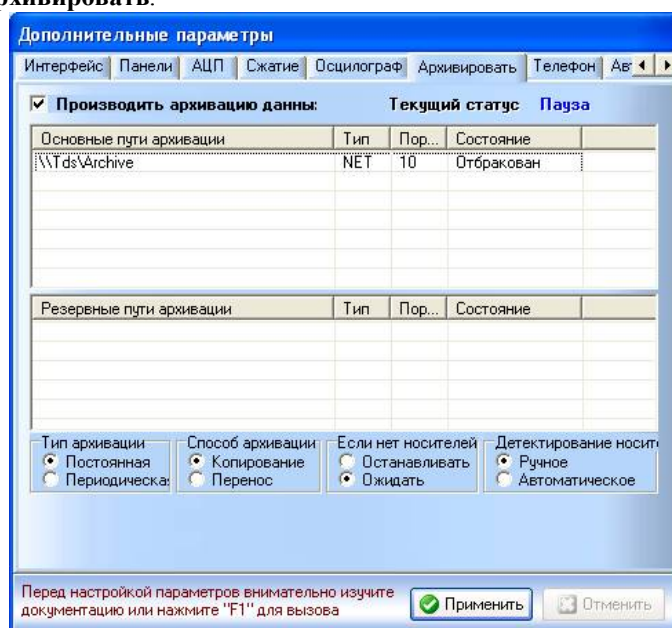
рхивировать.

Дополнительные параметры

Интерфейс | Панели | АЦП | Сжатие | Осцилограф | Архивировать | Телефон | Ав

Производить архивацию данны: Текущий статус Пауза

| Основные пути архивации | Тип | Пор... | Состояние |
|---|---|---|---|
| \\Tds\Archive | NET | 10 | Отбракован |

| Резервные пути архивации | Тип | Пор... | Состояние |
|---|---|---|---|

Тип архивации
Постоянная
Периодическа

Способ архивации
Копирование
Перенос

Если нет носителей
Останавливать
Ожидать

Детектирование носит
Ручное
Автоматическое

Перед настройкой параметров внимательно изучите документацию или нажмите "F1" для вызова

Применить

Отменить